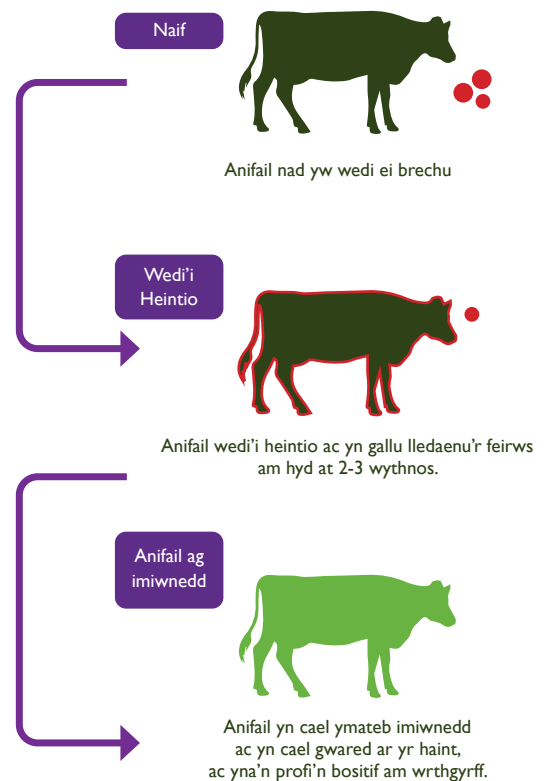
Naif

Anifail nad yw wedi ei brechu

Wedi'i Heintio

Anifail wedi'i heintio ac yn gallu lledaenu'r feirws am hyd at 2-3 wythnos.

Anifail ag imiwnedd

Anifail yn cael ymateb imiwnedd ac yn cael gwared ar yr haint, ac yna'n profi'n bositif am wrthgyrff.